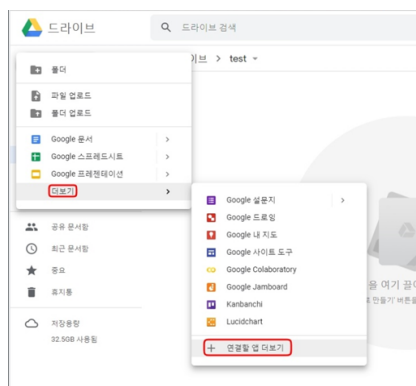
드라이브

드라이브 검색

이브 > test

폴더

파일 업로드

폴더 업로드

Google 문서

Google 스프레드시트

Google 프레젠테이션

더보기

공유 문서함

최근 문서함

중요

휴지통

저장용량

32.5GB 사용됨

Google 설문지

Google 드로잉

Google 내 지도

Google 사이트 도구

Google Colaboratory

Google Jamboard

Kanbanchi

Lucidchart

+ 연결할 앱 더보기

을 여기 끌어

새로 만들기' 버튼을